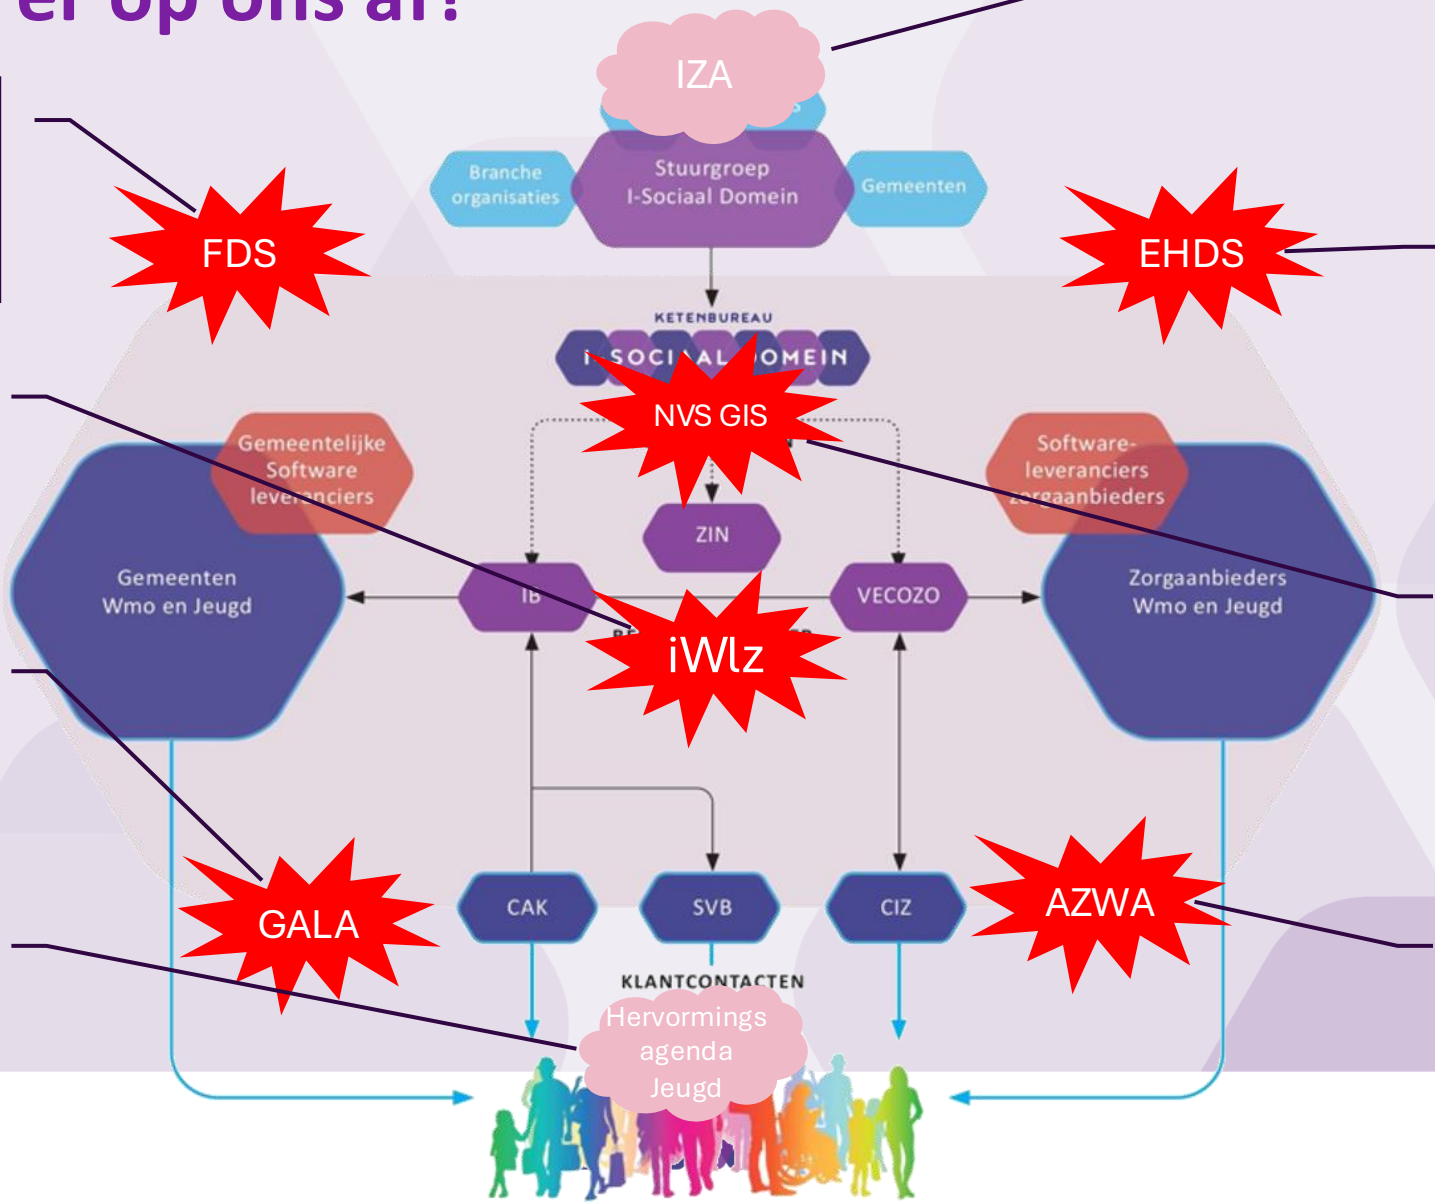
er op ons af?

IZA

Branche organisaties

Stuurgroep I-Sociaal Domein

Gemeenten

FDS

EHDS

KETENBUREAU

I-SOCI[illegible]AL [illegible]OMEIN

NVS GIS

Gemeentelijke Software leve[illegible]nciers

Software-leveranciers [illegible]orgaanbieders

ZIN

Gemeenten Wmo en Jeugd

IB

VECOZO

Zorgaanbieders Wmo en Jeugd

iWlz

CAK

SVB

CIZ

GALA

AZWA

KLANTCONTACTEN

Hervormings agenda Jeugd